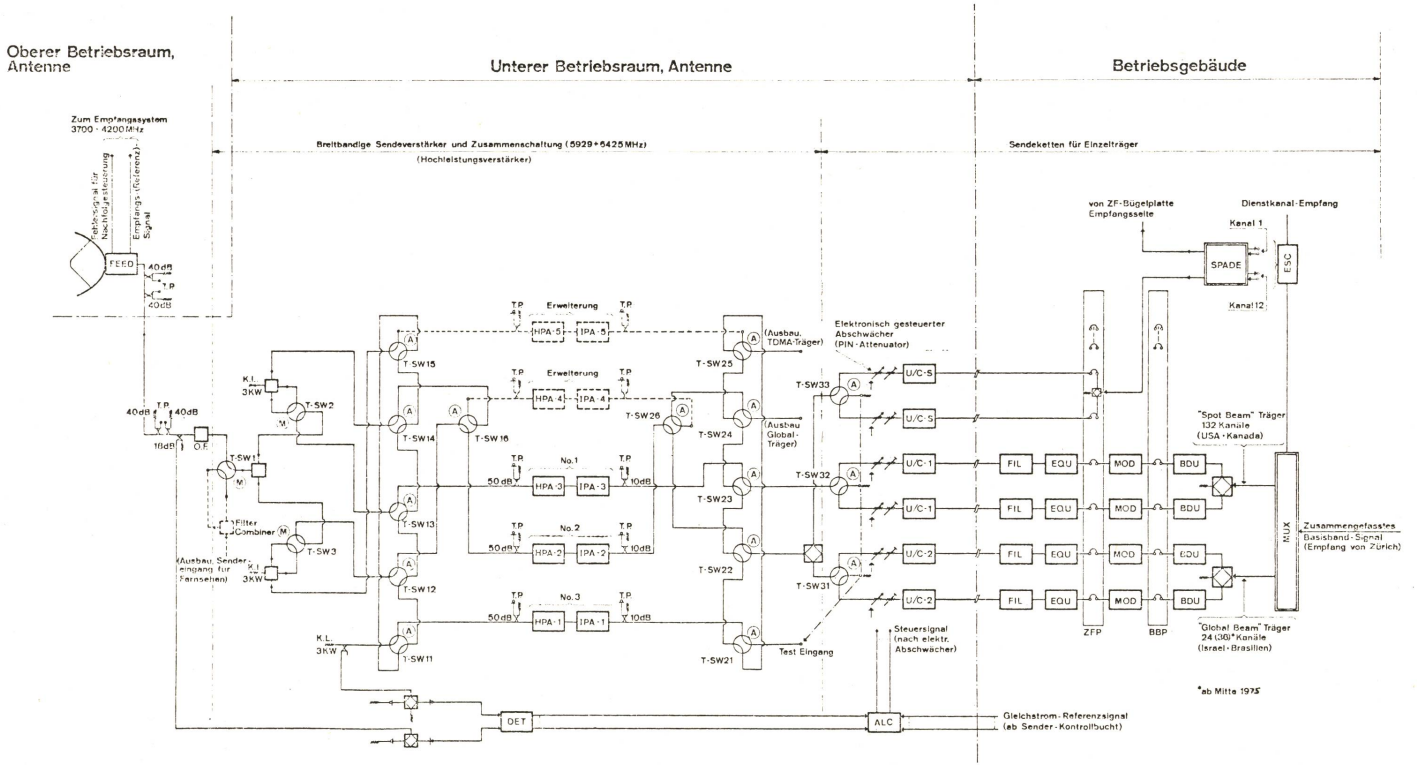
Oberer Betriebsraum, Antenne

Unterer Betriebsraum, Antenne

Betriebsgebäude

Zum Empfangssystem 3700 - 4200 MHz

Breitbandige Sendeverstärker und Zusammenschaltung (5929 ÷ 6425 MHz)
(Hochleistungsverstärker)

Sendeketten für Einzelträger

Fehlersignal für Nachfolgesteuerung

Empfangs-(Referenz-) Signal

FEED

40dB
T.P
40dB

40dB T.P 40dB
10dB
O.E.

T-SW1
M

K.L. 3KW
T-SW2
M

Filter Combiner
M
T-SW3
K.L. 3KW

(Ausbau, Sender-eingang für Fernsehen)

A T-SW15
A T-SW14
A T-SW13
A T-SW12
A T-SW11

K.L. 3KW

A T-SW16

T.P Erweiterung T.P
HPA-5 IPA-5

T.P Erweiterung T.P
HPA-4 IPA-4

No.1
T.P T.P
50dB HPA-3 IPA-3 10dB

No.2
T.P T.P
50dB HPA-2 IPA-2 10dB

No.3
T.P T.P
50dB HPA-1 IPA-1 10dB

A T-SW26

A T-SW25 (Ausbau TDMA-Träger)
A T-SW24 (Ausbau Global-Träger)
A T-SW23
A T-SW22
A T-SW21

Test Eingang

Elektronisch gesteuerter Abschwächer (PIN-Attenuator)

A T-SW33
A T-SW32
A T-SW31

U/C-S
U/C-S
U/C-1
U/C-1
U/C-2
U/C-2

FIL EQU MOD BDU
FIL EQU MOD BDU
FIL EQU MOD BDU
FIL EQU MOD BDU

ZFP
BBP

von ZF-Bügelplatte Empfangsseite

Dienstkanal-Empfang

Kanal 1
SPADE
ESC
Kanal 12

"Spot Beam" Träger 132 Kanäle (USA-Kanada)

MUX

Zusammengefasstes Basisband-Signal (Empfang von Zürich)

"Global Beam" Träger 24 (36)* Kanäle (Israel-Brasilien)

*ab Mitte 1975

Steuersignal (nach elektr. Abschwächer)

DET

ALC

Gleichstrom-Referenzsignal (ab Sender-Kontrollbucht)